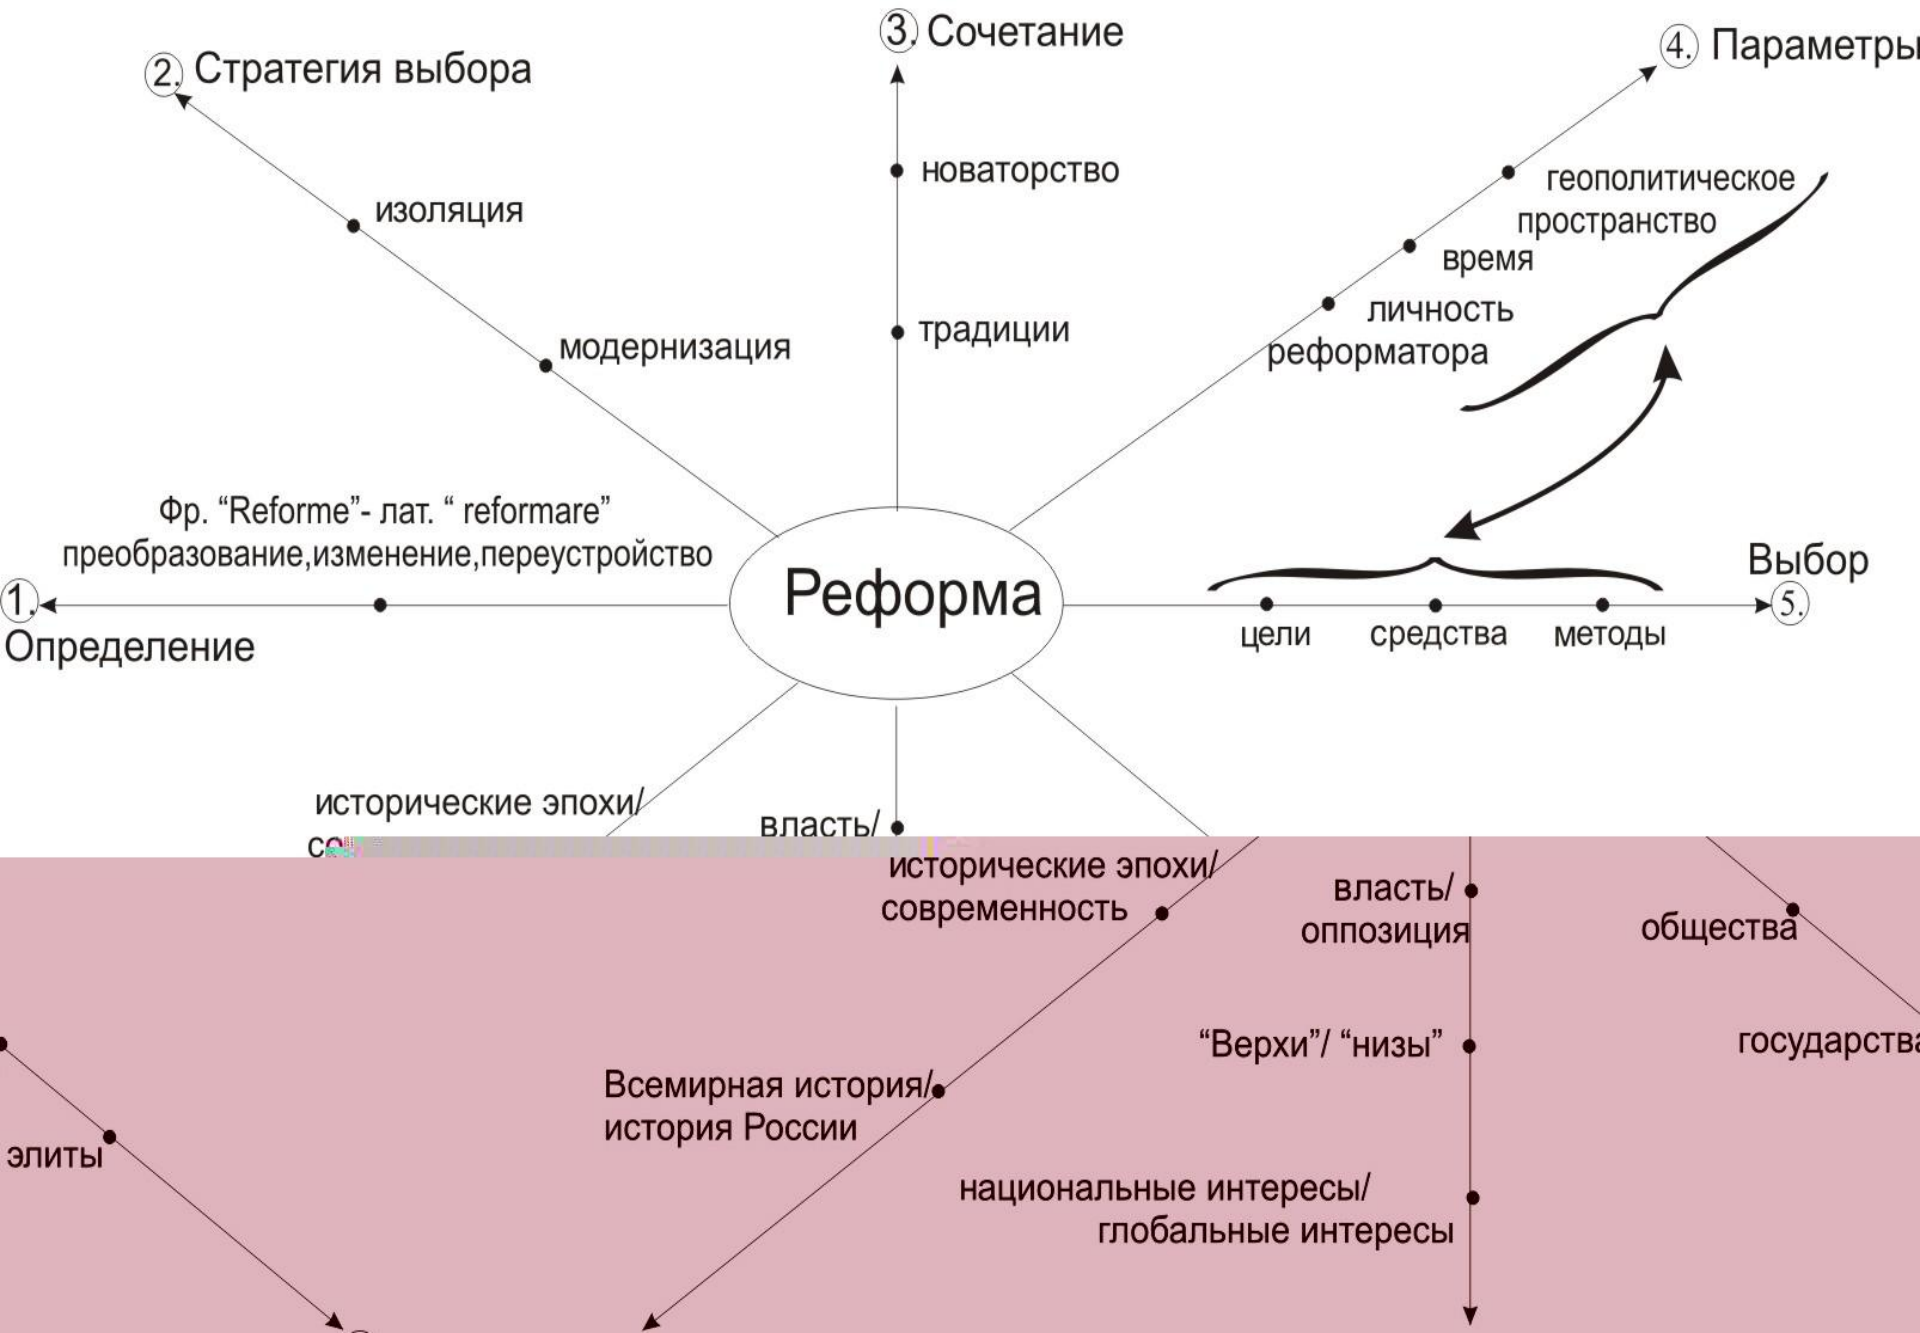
2. Стратегия выбора

3. Сочетание

4. Параметры

изоляция

модернизация

новаторство

традиции

геополитическое пространство

время

личность реформатора

Фр. “Reforme”- лат. “ reformare” преобразование,изменение,переустройство

1. Определение

Реформа

Выбор

5.

цели

средства

методы

исторические эпохи/

со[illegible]

власть/

исторические эпохи/ современность

власть/ оппозиция

общества

государства

“Верхи”/ “низы”

Всемирная история/ история России

элиты

национальные интересы/ глобальные интересы